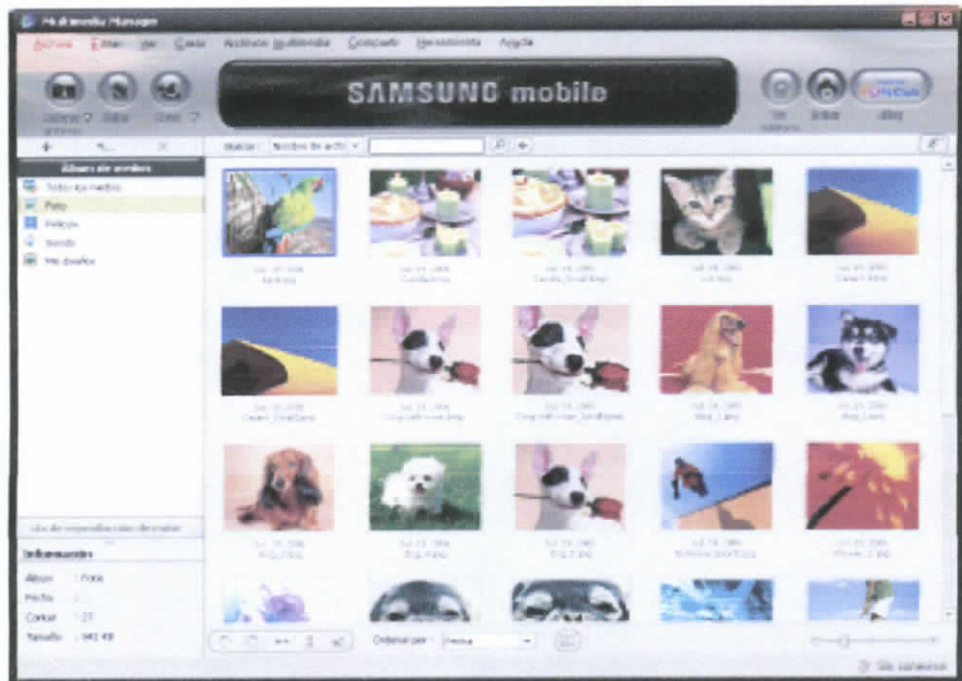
Multimedia Manager

Archivo Editar Ver Crear Archivos multimedia Compartir Herramienta Ayuda

SAMSUNG mobile

Álbum de medios

Todos los medios
Foto
Película
Sonido
Mis diseños

Información

Álbum : Foto
Fecha :
Contar : 27
Tamaño : 941 KB

Ordenar por : Fecha

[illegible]